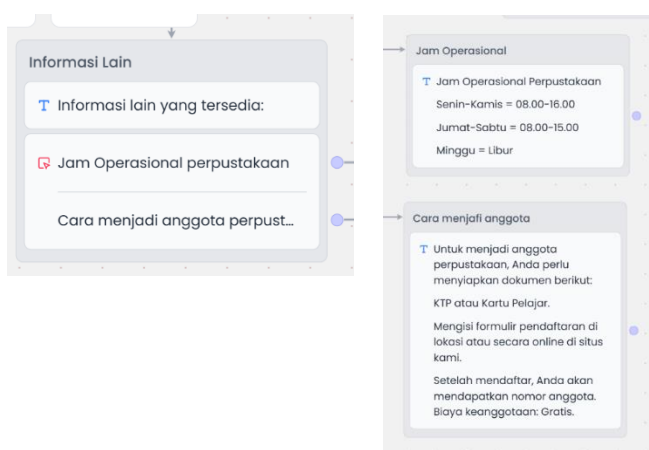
Informasi Lain

T Informasi lain yang tersedia:

Jam Operasional perpustakaan

Cara menjadi anggota perpust...

Jam Operasional

T Jam Operasional Perpustakaan

Senin-Kamis = 08.00-16.00

Jumat-Sabtu = 08.00-15.00

Minggu = Libur

Cara menjafi anggota

T Untuk menjadi anggota perpustakaan, Anda perlu menyiapkan dokumen berikut:

KTP atau Kartu Pelajar.

Mengisi formulir pendaftaran di lokasi atau secara online di situs kami.

Setelah mendaftar, Anda akan mendapatkan nomor anggota. Biaya keanggotaan: Gratis.